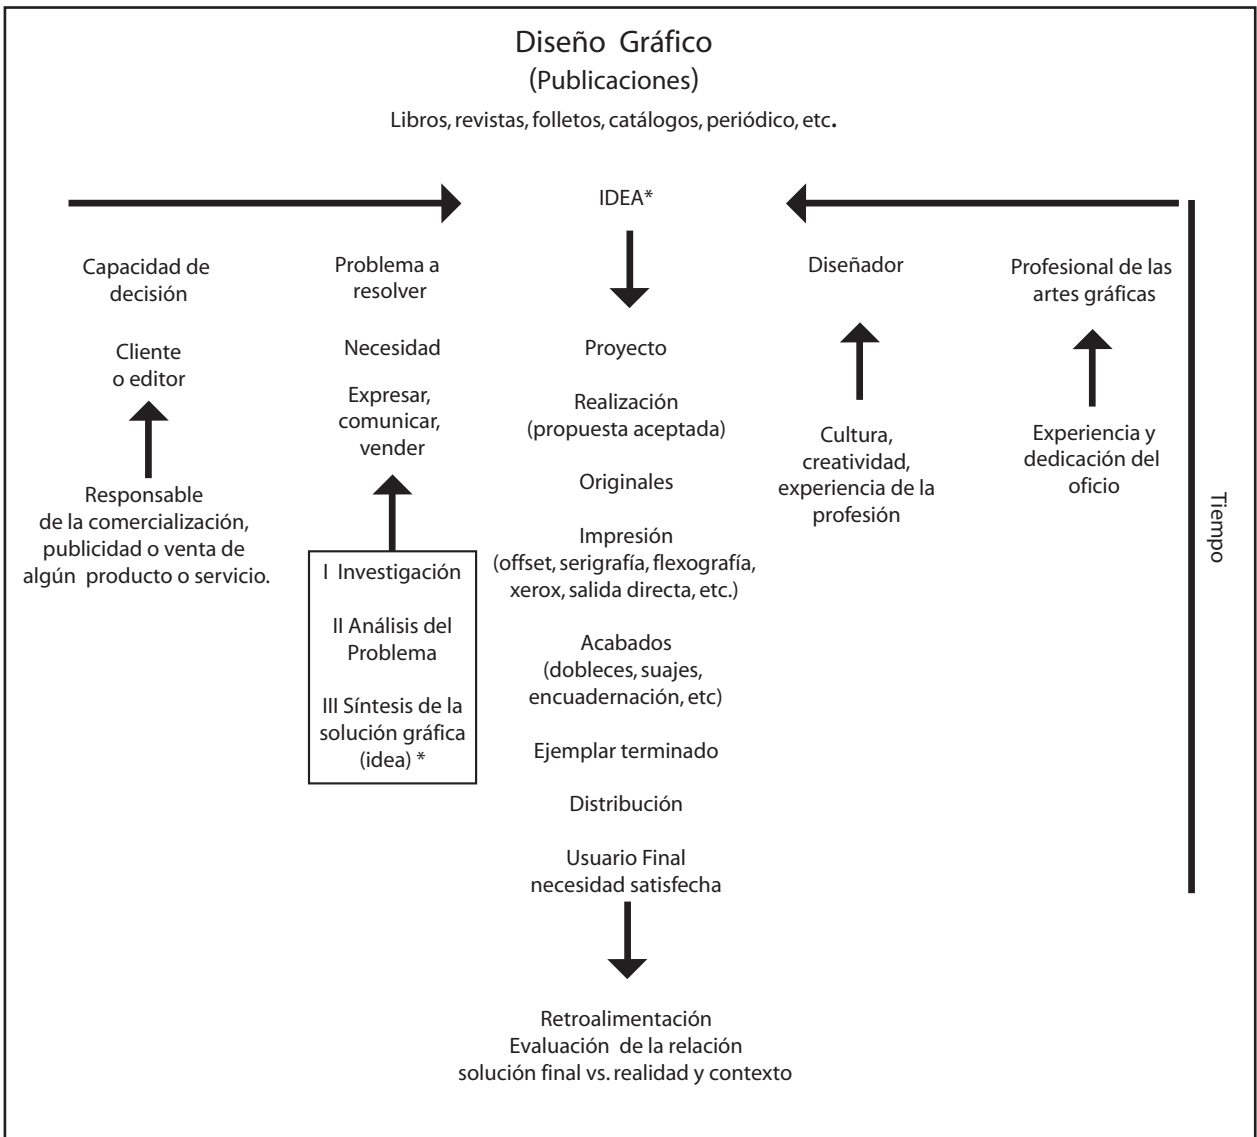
Diseño Gráfico
(Publicaciones)
Libros, revistas, folletos, catálogos, periódico, etc.

IDEA*

Capacidad de decisión

Cliente o editor

Responsable de la comercialización, publicidad o venta de algún producto o servicio.

Problema a resolver

Necesidad

Expresar, comunicar, vender

I Investigación

II Análisis del Problema

III Síntesis de la solución gráfica (idea) *

Proyecto

Realización (propuesta aceptada)

Originales

Impresión (offset, serigrafía, flexografía, xerox, salida directa, etc.)

Acabados (dobleces, suajes, encuadernación, etc)

Ejemplar terminado

Distribución

Usuario Final necesidad satisfecha

Retroalimentación
Evaluación de la relación solución final vs. realidad y contexto

Diseñador

Cultura, creatividad, experiencia de la profesión

Profesional de las artes gráficas

Experiencia y dedicación del oficio

Tiempo